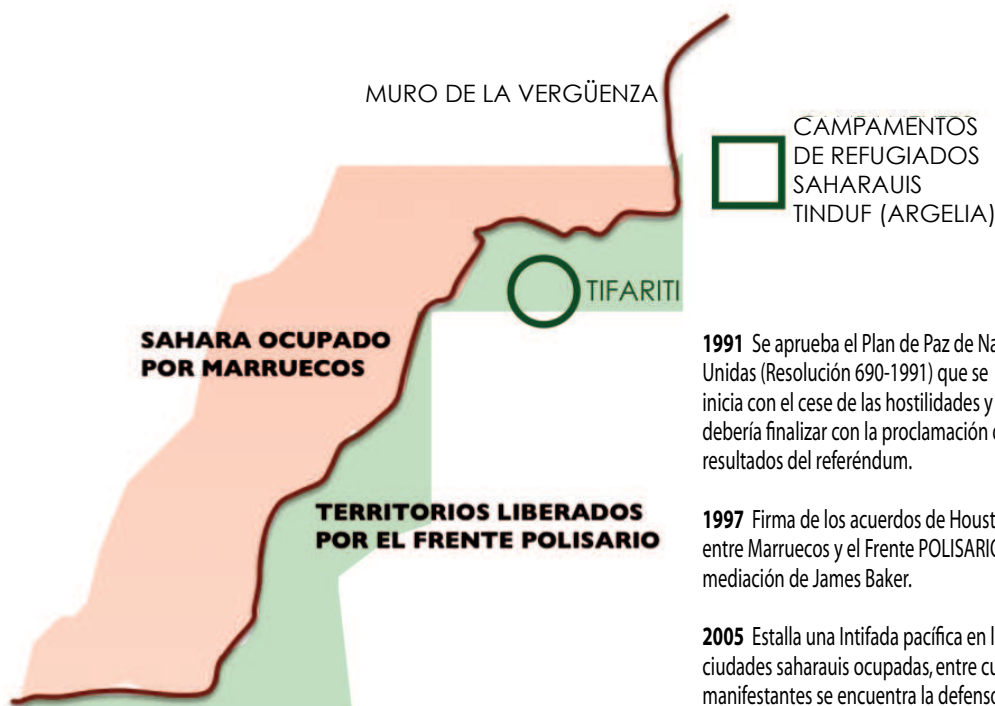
MURO DE LA VERGÜENZA

CAMPAMENTOS DE REFUGIADOS SAHARAUIS TINDUF (ARGELIA)

TIFARITI

SAHARA OCUPADO POR MARRUECOS

TERRITORIOS LIBERADOS POR EL FRENTE POLISARIO

**1991** Se aprueba el Plan de Paz de Na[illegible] Unidas (Resolución 690-1991) que se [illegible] inicia con el cese de las hostilidades y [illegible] debería finalizar con la proclamación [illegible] resultados del referéndum.

**1997** Firma de los acuerdos de Houst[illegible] entre Marruecos y el Frente POLISARI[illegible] mediación de James Baker.

**2005** Estalla una Intifada pacífica en l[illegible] ciudades saharauis ocupadas, entre cu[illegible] manifestantes se encuentra la defens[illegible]